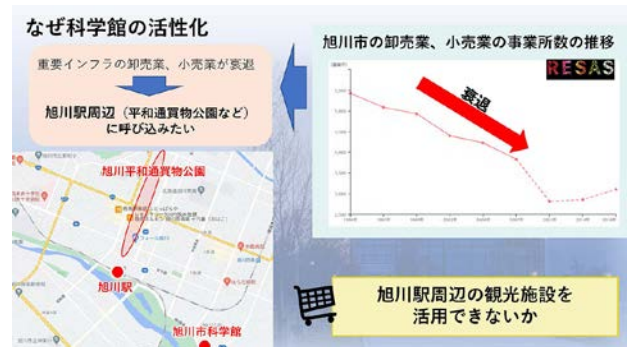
なぜ科学館の活性化

重要インフラの卸売業、小売業が衰退

旭川駅周辺（平和通買物公園など）に呼び込みたい

旭川平和通買物公園

旭川駅

旭川市科学館

旭川市の卸売業、小売業の事業所数の推移

RESAS

衰退

旭川駅周辺の観光施設を活用できないか